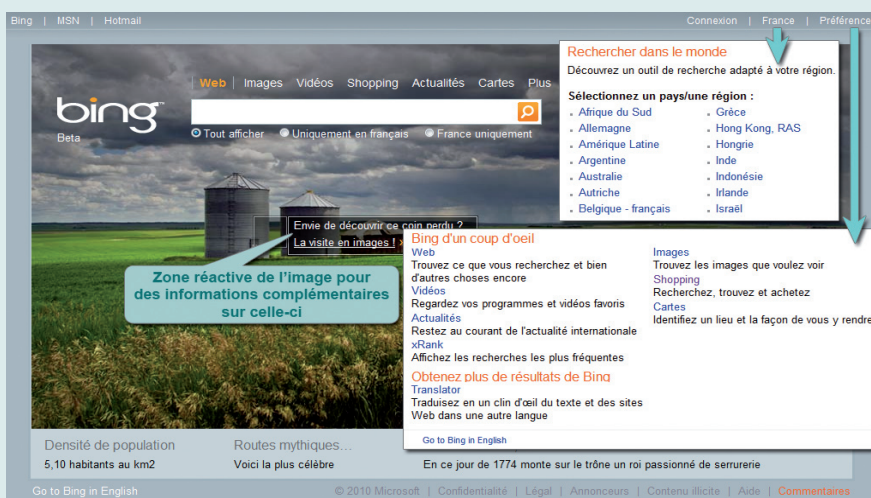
Bing | MSN | Hotmail

Connexion | France | Préférences

Web Images Vidéos Shopping Actualités Cartes Plus

bing Beta

Tout afficher Uniquement en français France uniquement

Rechercher dans le monde
Découvrez un outil de recherche adapté à votre région.

Sélectionnez un pays/une région :

| | |
|---|---|
| Afrique du Sud | Grèce |
| Allemagne | Hong Kong, RAS |
| Amérique Latine | Hongrie |
| Argentine | Inde |
| Australie | Indonésie |
| Autriche | Irlande |
| Belgique - français | Israël |

Envie de découvrir ce coin perdu ?
La visite en images !

Zone réactive de l'image pour des informations complémentaires sur celle-ci

Bing d'un coup d'oeil
Web
Trouvez ce que vous recherchez et bien d'autres choses encore
Vidéos
Regardez vos programmes et vidéos favoris
Actualités
Restez au courant de l'actualité internationale
xRank
Affichez les recherches les plus fréquentes

Images
Trouvez les images que voulez voir
Shopping
Recherchez, trouvez et achetez
Cartes
Identifiez un lieu et la façon de vous y rendre

Obtenez plus de résultats de Bing
Translator
Traduisez en un clin d'œil du texte et des sites Web dans une autre langue

Go to Bing in English

Densité de population
5,10 habitants au km2

Routes mythiques...
Voici la plus célèbre

En ce jour de 1774 monte sur le trône un roi passionné de serrurerie

Go to Bing in English

© 2010 Microsoft | Confidentialité | Légal | Annonceurs | Contenu illicite | Aide | Commentaires